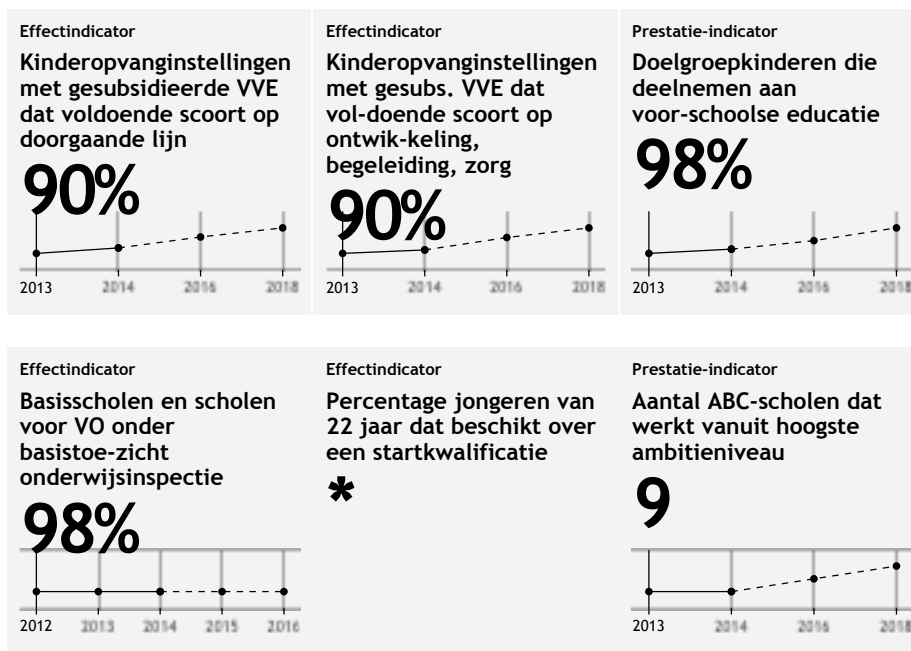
Effectindicator

Kinderopvanginstellingen met gesubsidieerde VVE dat voldoende scoort op doorgaande lijn

90%

2013 2014 2016 2018

Effectindicator

Kinderopvanginstellingen met gesubs. VVE dat vol-doende scoort op ontwik-keling, begeleiding, zorg

90%

2013 2014 2016 2018

Prestatie-indicator

Doelgroepkinderen die deelnemen aan voor-schoolse educatie

98%

2013 2014 2016 2018

Effectindicator

Basisscholen en scholen voor VO onder basistoe-zicht onderwijsinspectie

98%

2012 2013 2014 2015 2016

Effectindicator

Percentage jongeren van 22 jaar dat beschikt over een startkwalificatie

*

Prestatie-indicator

Aantal ABC-scholen dat werkt vanuit hoogste ambitieniveau

9

2013 2014 2016 2018